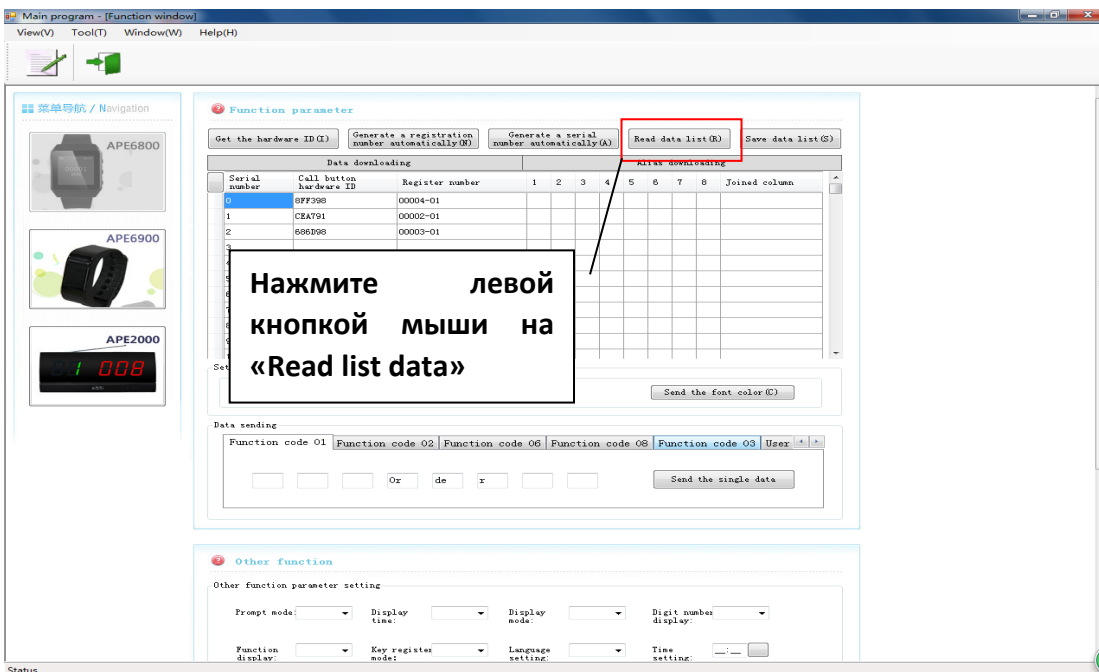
Main program - [Function window]

View(V) Tool(T) Window(W) Help(H)

菜单导航 / Navigation

APE6800

APE6900

APE2000

008

Function parameter

Get the hardware ID(I) | Generate a registration number automatically(N) | Generate a serial number automatically(A) | Read data list(R) | Save data list(S)

| Data downloading | | | Alias downloading | | | | | | | | |
|---|---|---|---|---|---|---|---|---|---|---|---|
| Serial number | Call button hardware ID | Register number | 1 | 2 | 3 | 4 | 5 | 6 | 7 | 8 | Joined column |
| 0 | 8FF398 | 00004-01 | | | | | | | | | |
| 1 | CEA791 | 00002-01 | | | | | | | | | |
| 2 | 686D98 | 00003-01 | | | | | | | | | |
| 3 | | | | | | | | | | | |

Нажмите левой кнопкой мыши на «Read list data»

Set

Send the font color(C)

Data sending

Function code 01 | Function code 02 | Function code 06 | Function code 08 | Function code 03 | User

Or de r

Send the single data

Other function

Other function parameter setting

Prompt mode: | Display time: | Display mode: | Digit number display:

Function display: | Key register mode: | Language setting: | Time setting:

Status